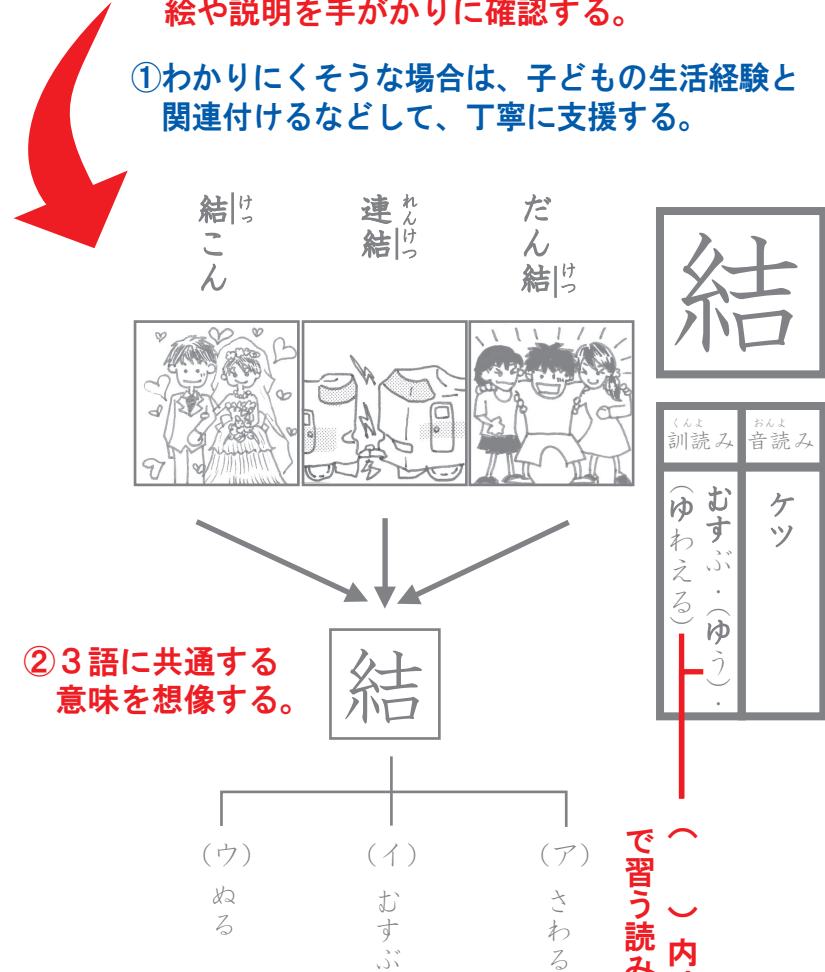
絵や説明を手がかりに確認する。

①わかりにくそうな場合は、子どもの生活経験と関連付けるなどして、丁寧に支援する。

結(けっ)こん

連結(れんけつ)

だん結(けつ)

結

訓読み(くんよ) | 音読み(おんよ)

むすぶ・(ゆう)・(ゆわえる)

ケツ

②３語に共通する意味を想像する。

結

(ウ) ぬる

(イ) むすぶ

(ア) さわる

(　) 内で習う読み